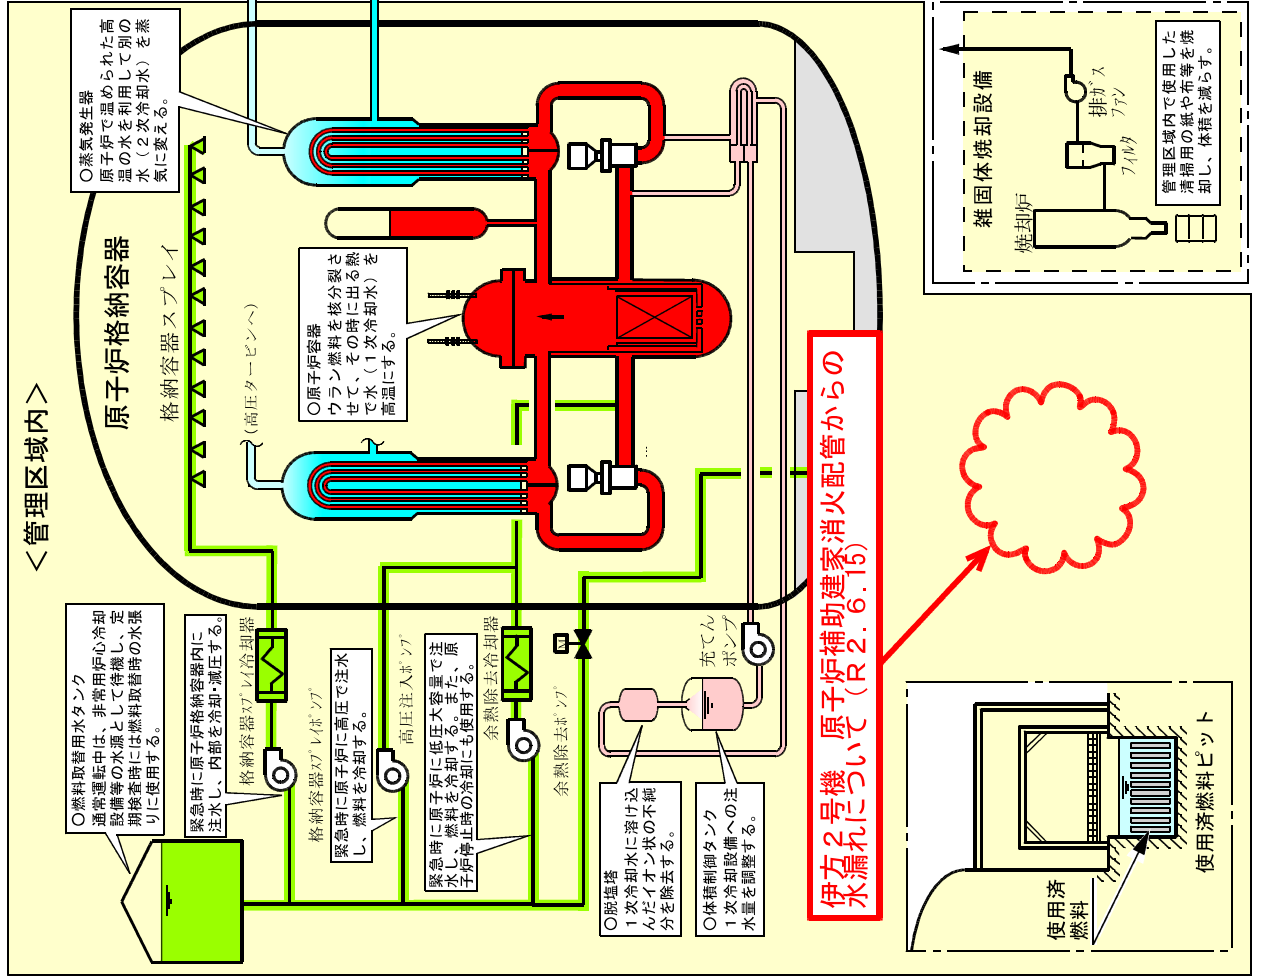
＜管理区域内＞

原子炉格納容器

格納容器スプレイ

○蒸気発生器
原子炉で温められた高温の水を利用して別の水（２次冷却水）を蒸気に変える。

（高圧タービンへ）

○原子炉容器
ウラン燃料を核分裂させて、その時に出る熱で水（１次冷却水）を高温にする。

雑固体焼却設備

排ガスファン

フィルタ

焼却炉

管理区域内で使用した清掃用の紙や布等を焼却し、体積を減らす。

伊方２号機　原子炉補助建家消火配管からの水漏れについて（Ｒ２．６．１５）

○燃料取替用水タンク
通常運転中は、非常用炉心冷却設備等の水源として待機し、定期検査時には燃料取替時の水張りに使用する。

緊急時に原子炉格納容器内に注水し、内部を冷却・減圧する。

格納容器スプレイ冷却器

格納容器スプレイポンプ

緊急時に原子炉に高圧で注水し、燃料を冷却する。

高圧注入ポンプ

緊急時に原子炉に低圧大容量で注水し、燃料を冷却する。また、原子炉停止時の冷却にも使用する。

余熱除去冷却器

余熱除去ポンプ

充てんポンプ

○脱塩塔
１次冷却水に溶け込んだイオン状の不純分を除去する。

○体積制御タンク
１次冷却設備への注水量を調整する。

使用済燃料

使用済燃料ピット